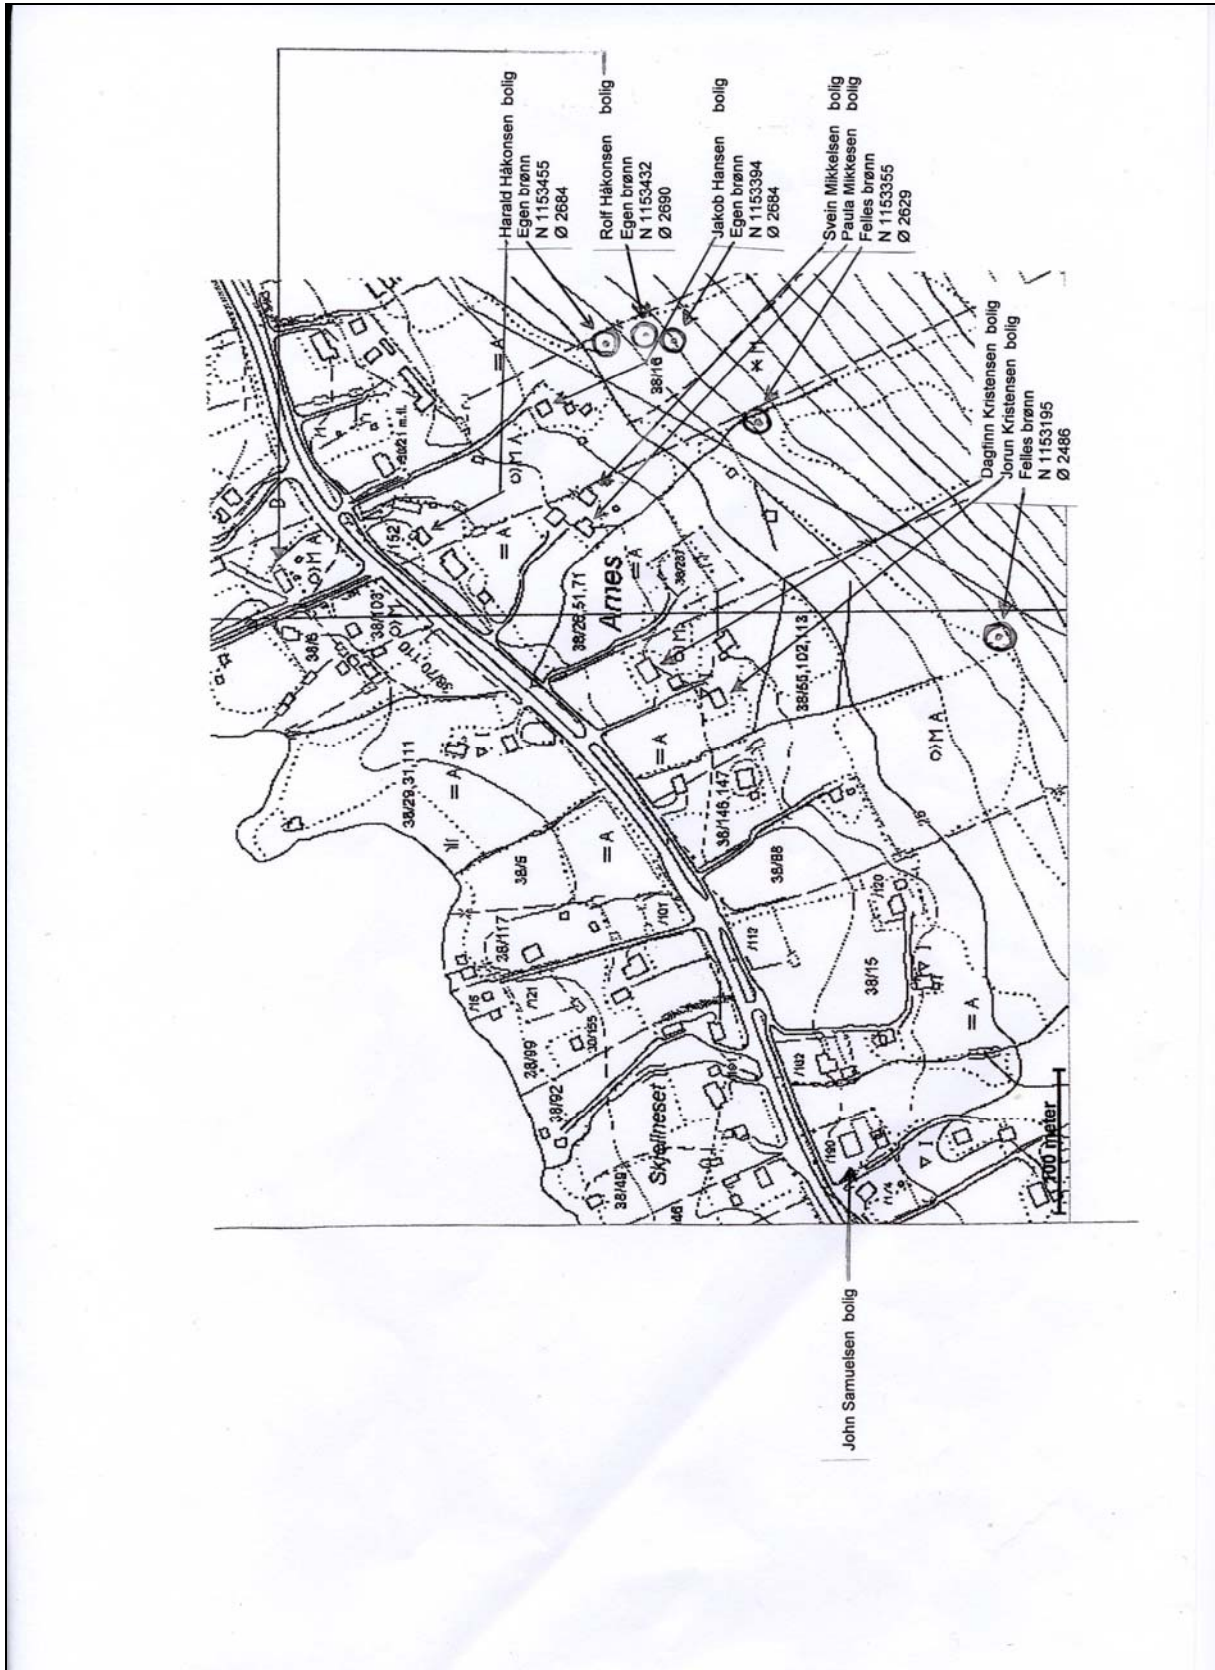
Harald Håkonsen bolig
Egen brønn
N 1153455
Ø 2684

Rolf Håkonsen bolig
Egen brønn
N 1153432
Ø 2690

Jakob Hansen bolig
Egen brønn
N 1153394
Ø 2684

Svein Mikkelsen bolig
Paula Mikkesen bolig
Felles brønn
N 1153355
Ø 2629

Dagfinn Kristensen bolig
Jorun Kristensen bolig
Felles brønn
N 1153195
Ø 2486

John Samuelsen bolig

Arnes
Skjellneset
38/16
38/237
38/26,51,71
38/55,102,113
38/146,147
38/88
38/15
38/29,31,11
38/6
38/117
38/99
38/92
38/49
38/103
38/70,110
38/8
/152
/101
/112
/120
/182
/190
/1/4
/16
/121
/155
/161
=A
=A
=A
=A
=A
=A
=A
○)MA
○)MA
○)MA
○)MA
B
100 meter